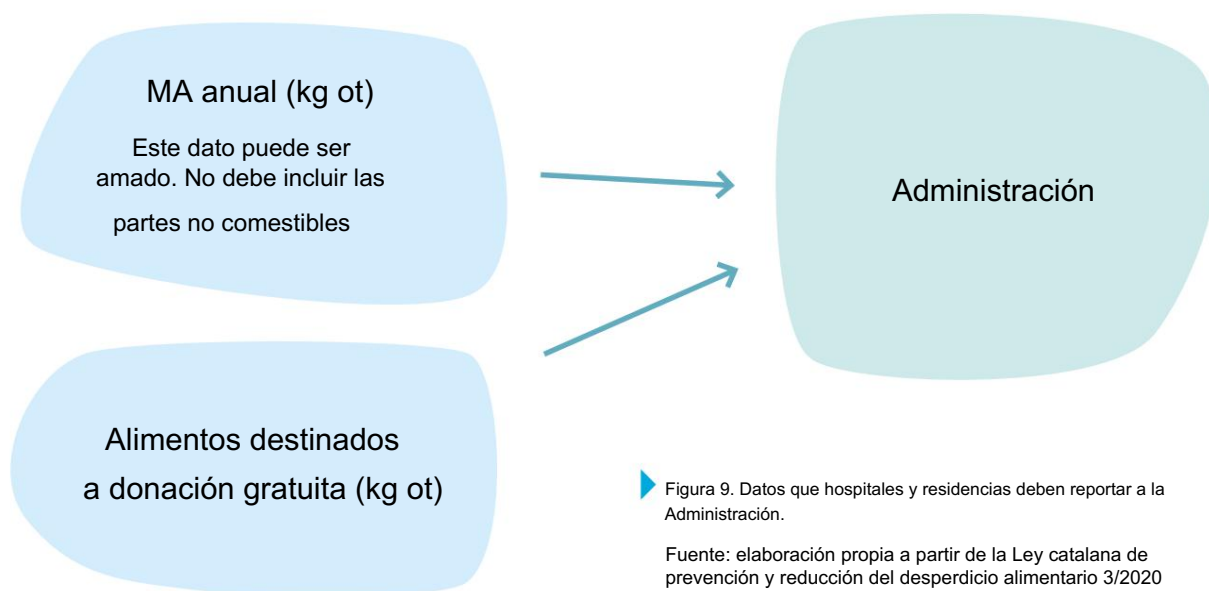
MA anual (kg ot)

Este dato puede ser amado. No debe incluir las partes no comestibles

Administración

Alimentos destinados a donación gratuita (kg ot)

Figura 9. Datos que hospitales y residencias deben reportar a la Administración.

Fuente: elaboración propia a partir de la Ley catalana de prevención y reducción del desperdicio alimentario 3/2020